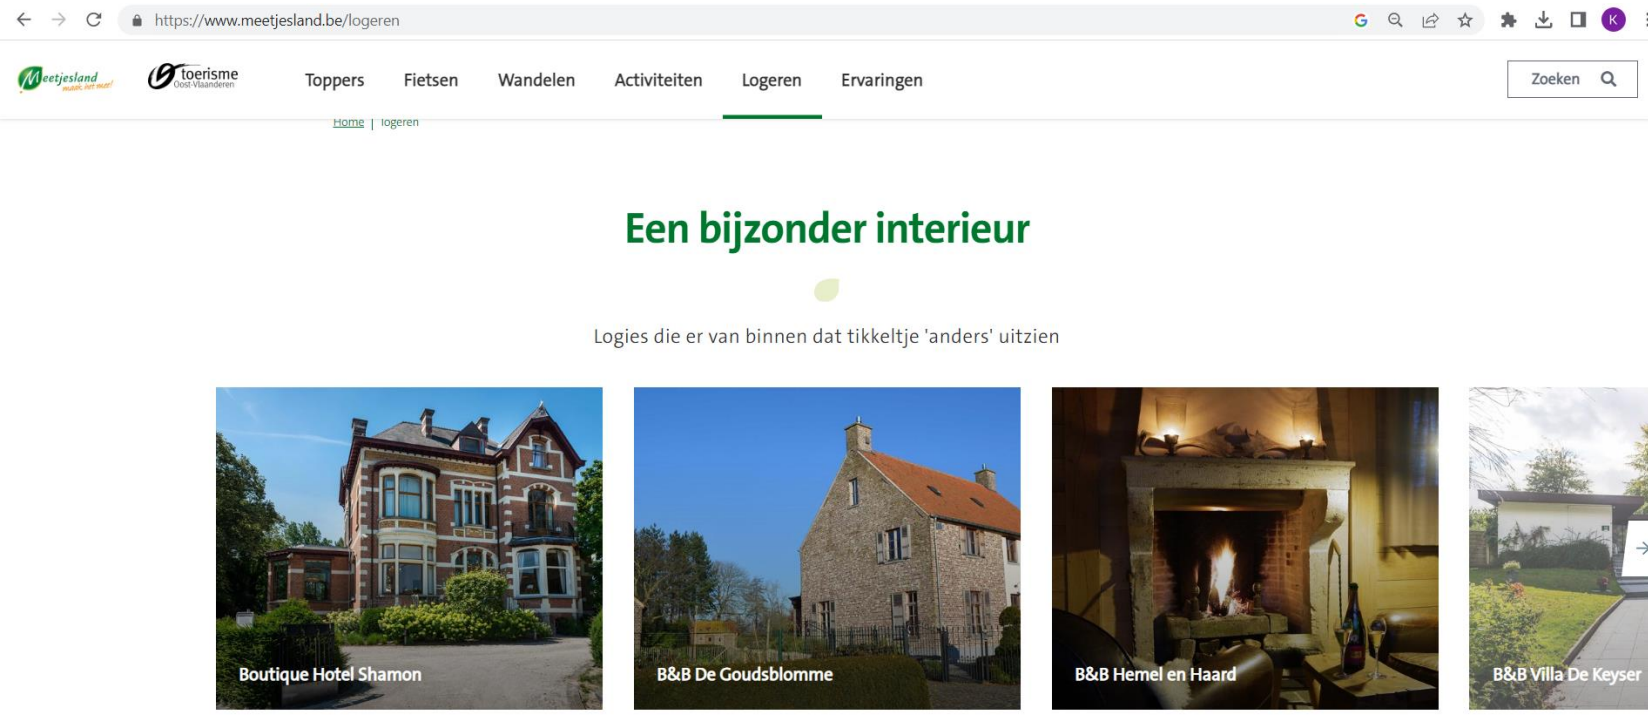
https://www.meetjesland.be/logeren

Meetjesland maak het mee!

toerisme Oost-Vlaanderen

Toppers Fietsen Wandelen Activiteiten Logeren Ervaringen

Zoeken

Home | logeren

Een bijzonder interieur

Logies die er van binnen dat tikkeltje 'anders' uitzien

Boutique Hotel Shamon

B&B De Goudsblomme

B&B Hemel en Haard

B&B Villa De Keyser